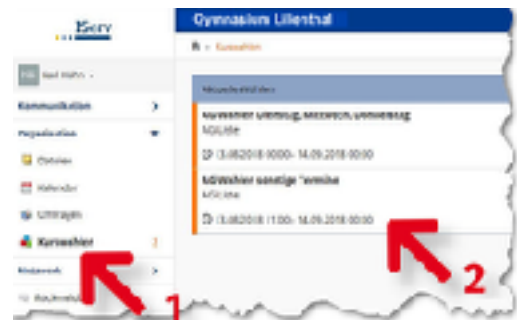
IServ

Gymnasium Lilienthal

Kurswahl

Kommunikation

Organisation

Dateien

Kalender

Umfragen

Kurswahl

Netzwerk

Neuigkeiten

Kurswahl Dienstag, Mittwoch, Donnerstag

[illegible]

13.08.2018 00:00 - 14.09.2018 00:00

AG-Wahl sonstige Termine

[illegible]

13.08.2018 11:00 - 14.09.2018 00:00

1

2